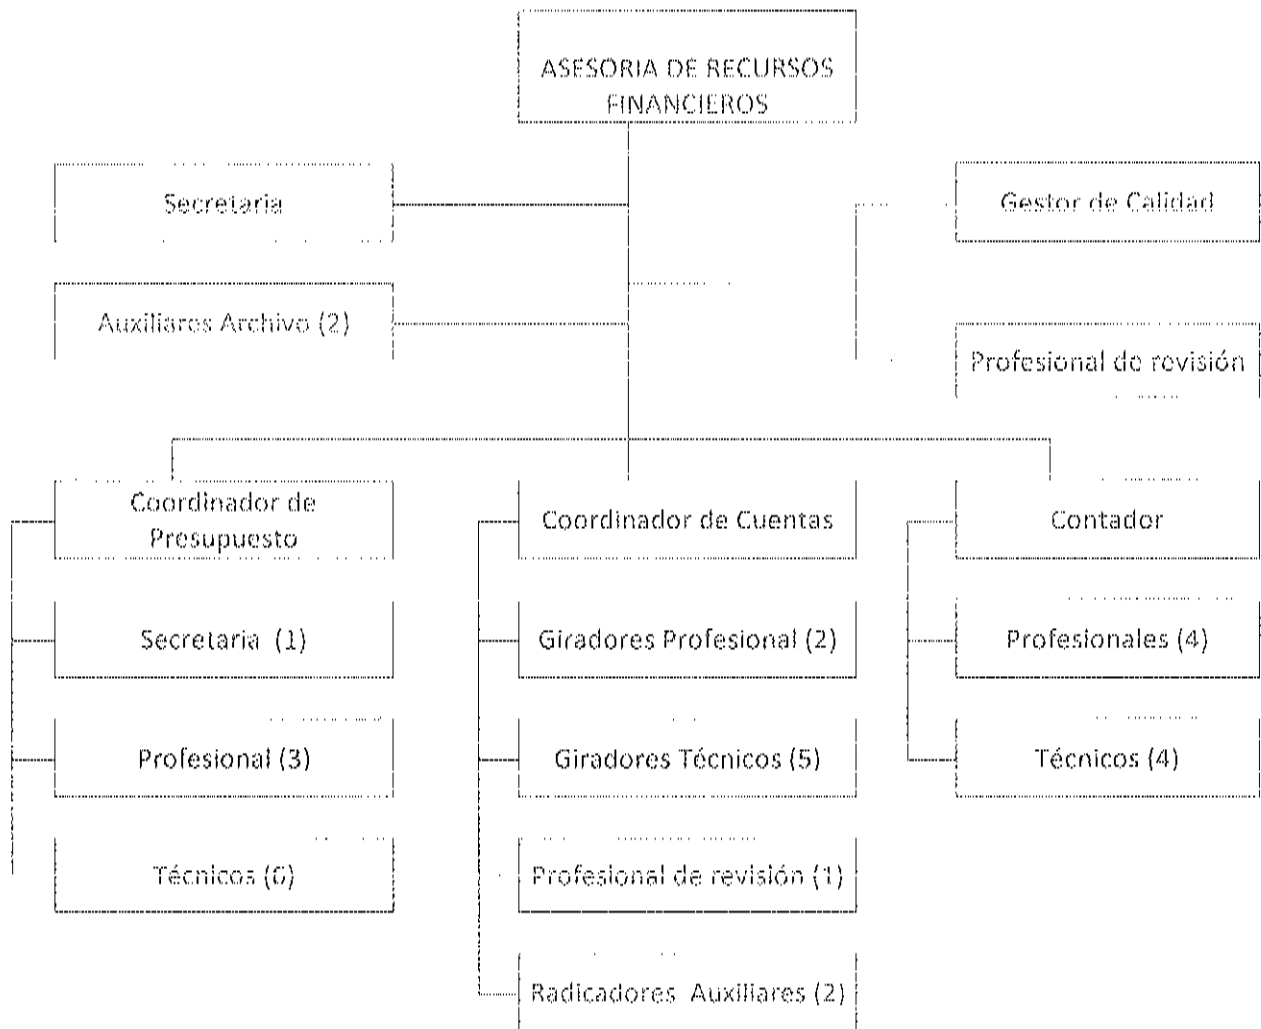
ASESORIA DE RECURSOS FINANCIEROS

Secretaria

Gestor de Calidad

Auxiliares Archivo (2)

Profesional de revisión

Coordinador de Presupuesto

Secretaria (1)

Profesional (3)

Técnicos (0)

Coordinador de Cuentas

Giradores Profesional (2)

Giradores Técnicos (5)

Profesional de revisión (1)

Radicadores Auxiliares (2)

Contador

Profesionales (4)

Técnicos (4)